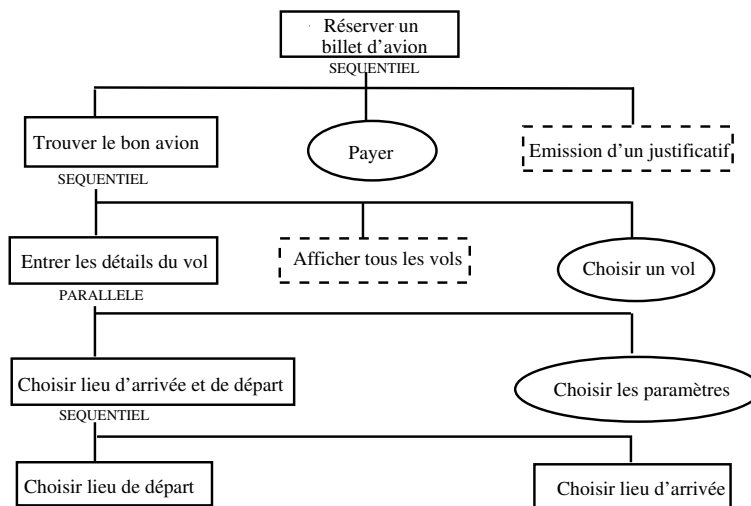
Réserver un billet d'avion
SEQUENTIEL

Trouver le bon avion
SEQUENTIEL

Payer

Emission d'un justificatif

Entrer les détails du vol
PARALLELE

Afficher tous les vols

Choisir un vol

Choisir lieu d'arrivée et de départ
SEQUENTIEL

Choisir les paramètres

Choisir lieu de départ

Choisir lieu d'arrivée